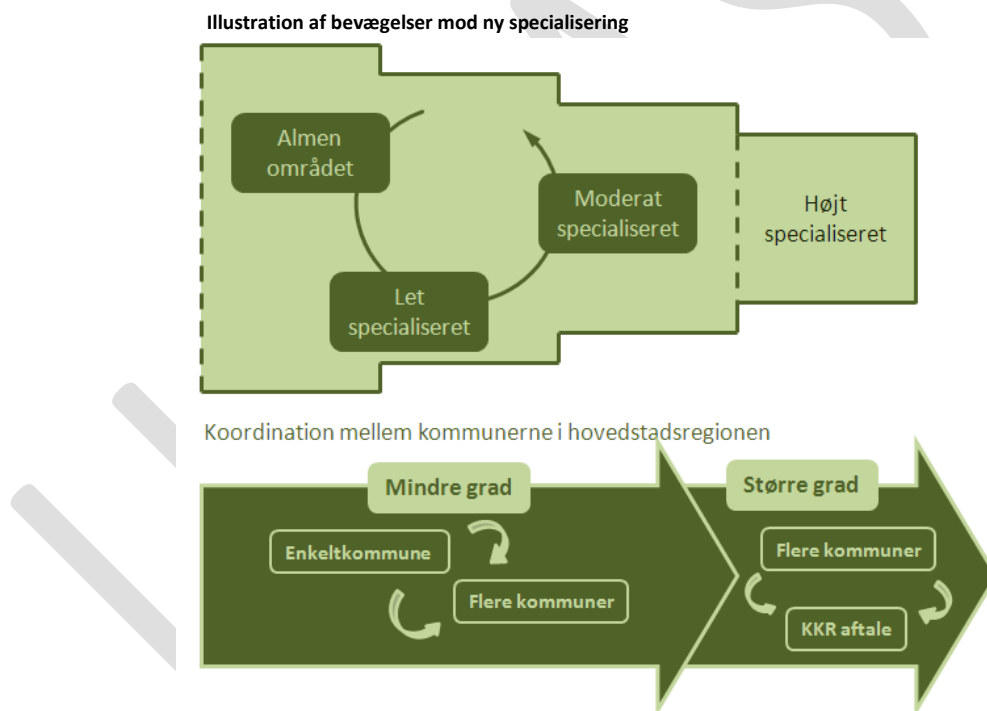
Illustration af bevægelser mod ny specialisering

Almen området

Moderat specialiseret

Højt specialiseret

Let specialiseret

Koordination mellem kommunerne i hovedstadsregionen

Mindre grad

Enkeltkommune

Flere kommuner

Større grad

Flere kommuner

KKR aftale